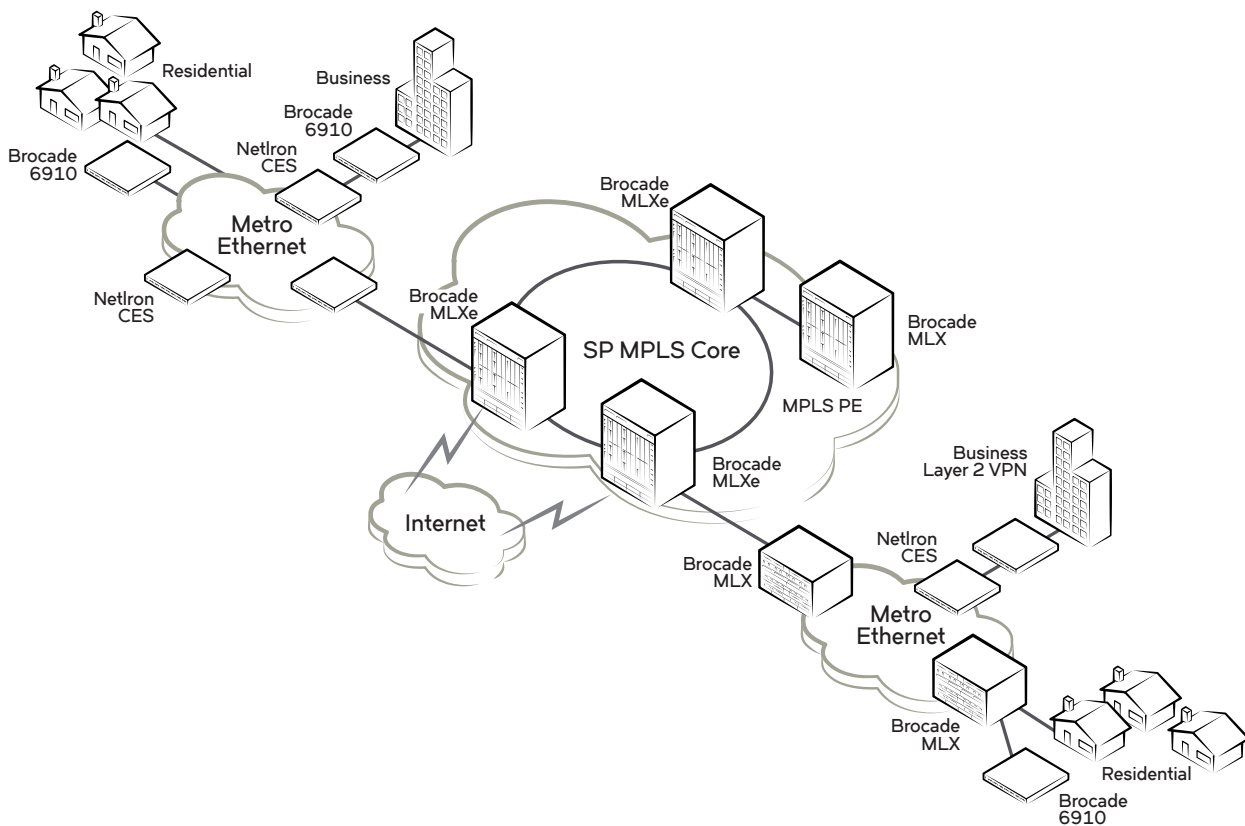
Residential

Business

Brocade 6910

Brocade 6910

NetIron CES

Metro Ethernet

NetIron CES

Brocade MLXe

Brocade MLXe

SP MPLS Core

Brocade MLX

MPLS PE

Brocade MLXe

Internet

Business Layer 2 VPN

NetIron CES

Brocade MLX

Metro Ethernet

Brocade MLX

Residential

Brocade 6910